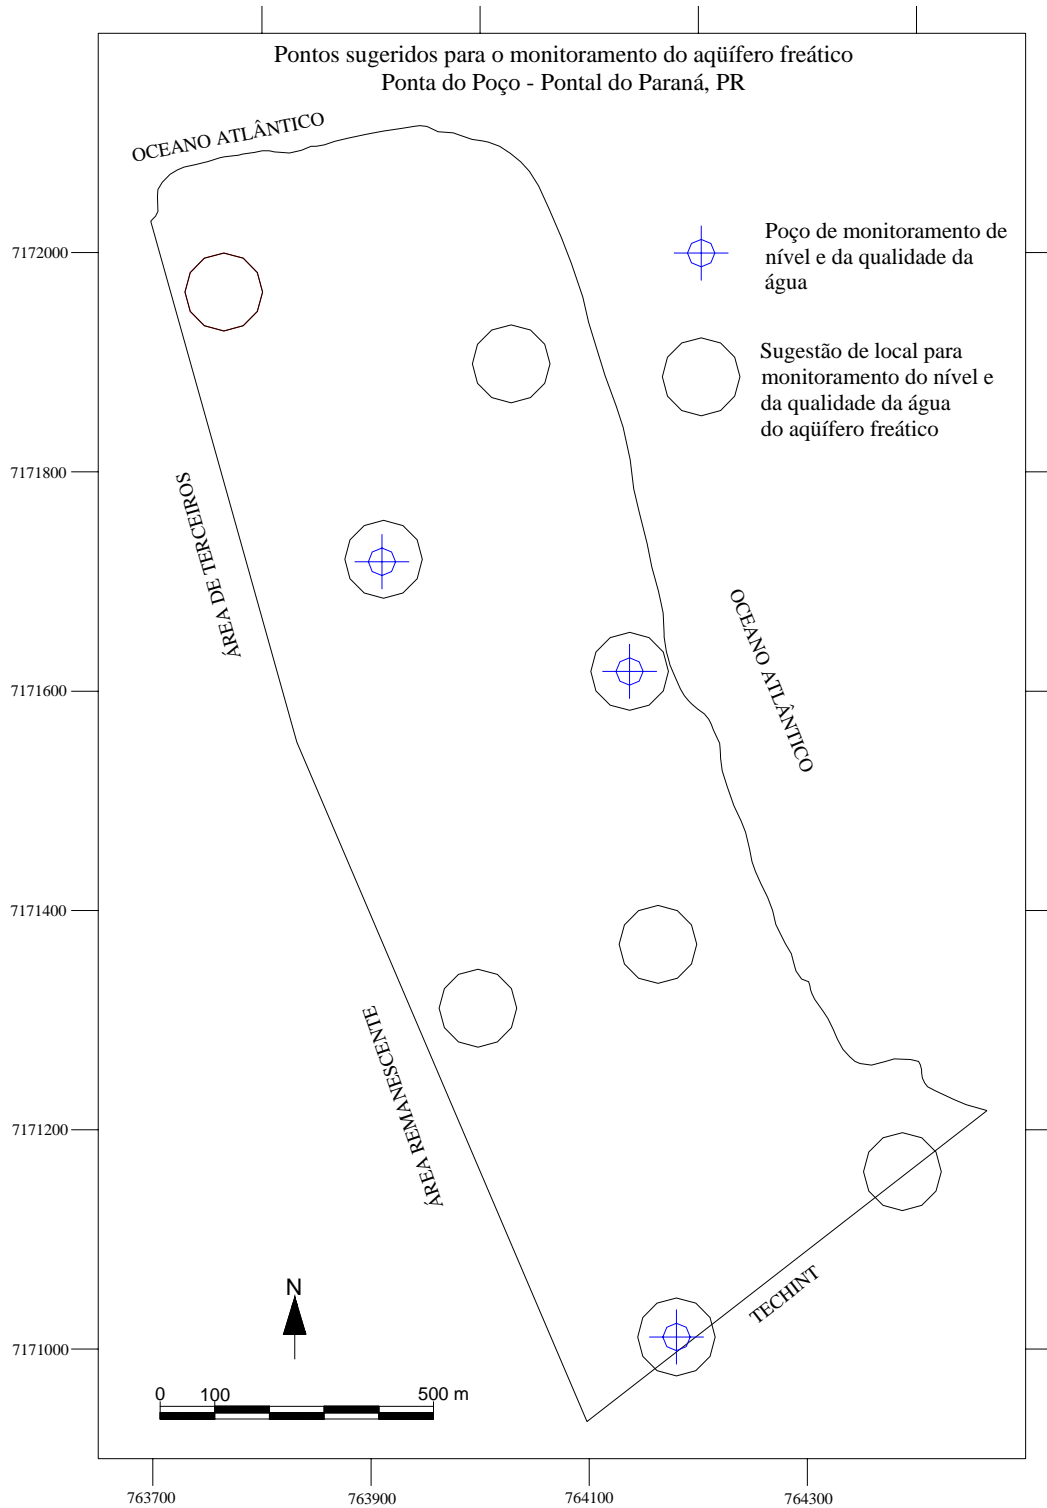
Pontos sugeridos para o monitoramento do aqüífero freático
Ponta do Poço - Pontal do Paraná, PR

OCEANO ATLÂNTICO

Poço de monitoramento de nível e da qualidade da água

Sugestão de local para monitoramento do nível e da qualidade da água do aqüífero freático

7172000

7171800

ÁREA DE TERCEIROS

OCEANO ATLÂNTICO

7171600

7171400

ÁREA REMANESCENTE

7171200

N

TECHINT

7171000

0 100 500 m

763700

763900

764100

764300